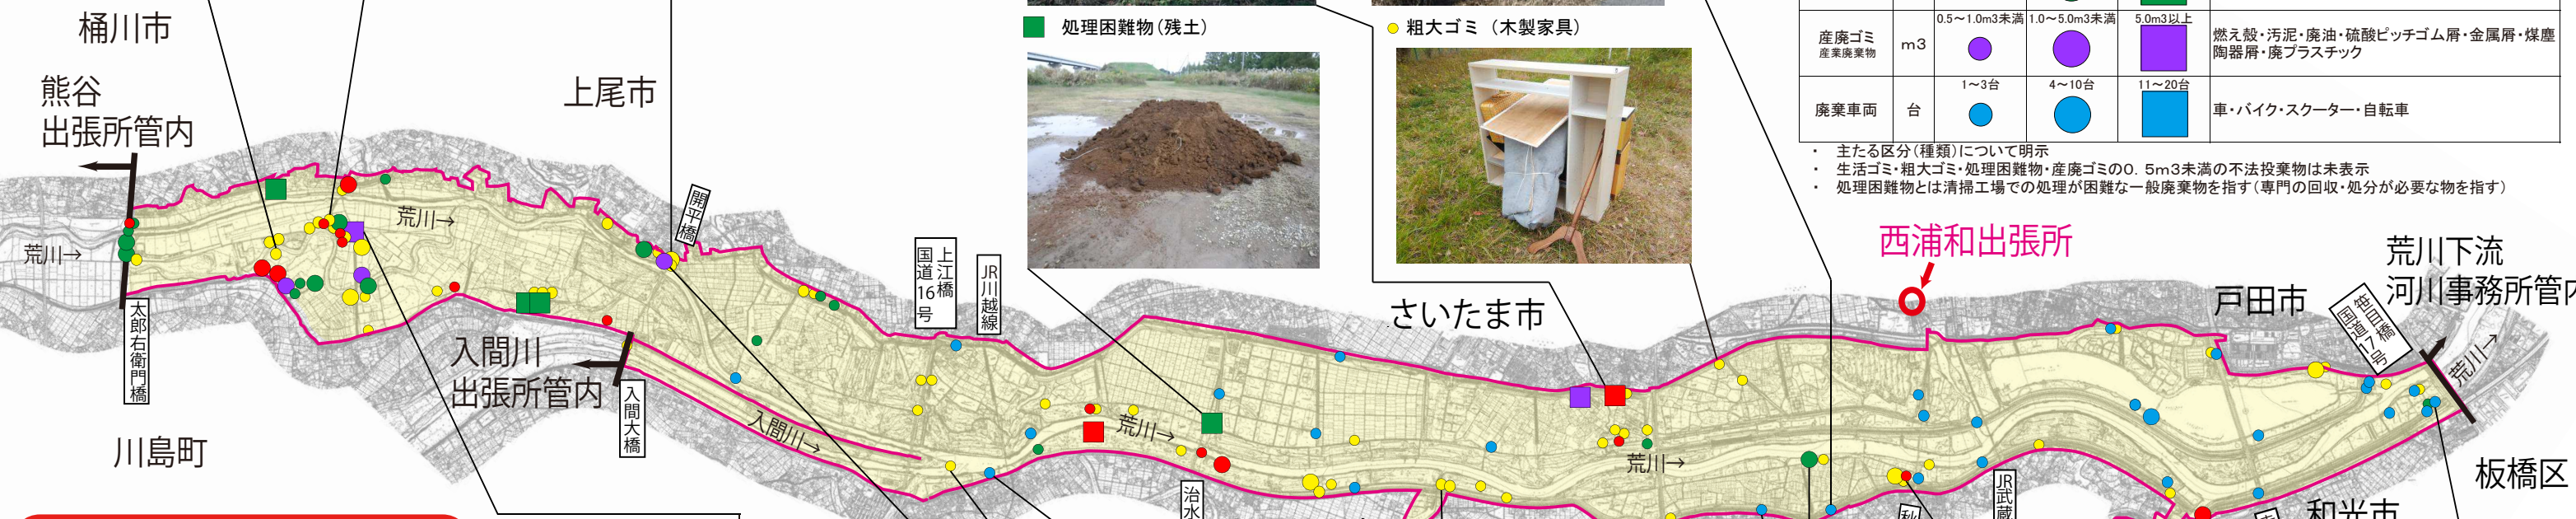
桶川市

熊谷
出張所管内

上尾市

処理困難物（残土）

粗大ゴミ（木製家具）

| 産廃ゴミ 産業廃棄物 | m3 | 0.5～1.0m3未満 | 1.0～5.0m3未満 | 5.0m3以上 | 燃え殻・汚泥・廃油・硫酸ピッチゴム屑・金属屑・煤塵 陶器屑・廃プラスチック |
|---|---|---|---|---|---|
| 廃棄車両 | 台 | 1～3台 | 4～10台 | 11～20台 | 車・バイク・スクーター・自転車 |

・ 主たる区分（種類）について明示
・ 生活ゴミ・粗大ゴミ・処理困難物・産廃ゴミの0．5m3未満の不法投棄物は未表示
・ 処理困難物とは清掃工場での処理が困難な一般廃棄物を指す（専門の回収・処分が必要な物を指す）

荒川→

荒川→

開平橋

国道16号

上江橋

JR川越線

西浦和出張所

荒川下流
河川事務所管内

戸田市

さいたま市

笹目橋
国道17号

荒川→

太郎右衛門橋

入間川
出張所管内

入間大橋

入間川→

荒川→

荒川→

川島町

治水

JR武蔵

板橋区

和光市